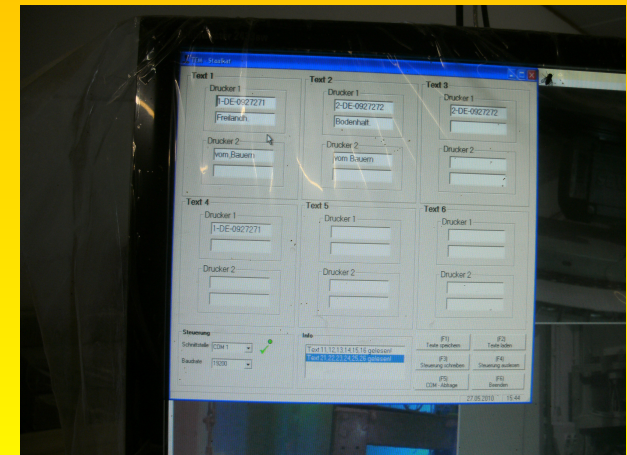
Stiefkar

Text 1
Drucker 1
1-DE-0927271
Freilanch
Drucker 2
vom Bauern

Text 2
Drucker 1
2-DE-0927272
Bodenhalt
Drucker 2
vom Bauern

Text 3
Drucker 1
2-DE-0927272
Drucker 2

Text 4
Drucker 1
1-DE-0927271
Drucker 2

Text 5
Drucker 1
Drucker 2

Text 6
Drucker 1
Drucker 2

Steuerung
Schnittstelle COM 1
Baudrate 19200

Info
Text 11,12,13,14,15,16 gelesen!
Text 21,22,23,24,25,26 gelesen!

(F1) Texte speichern
(F2) Texte laden
(F3) Steuerung schreiben
(F4) Steuerung auslesen
(F5) COM - Abfrage
(F6) Beenden

27.05.2010 15:44